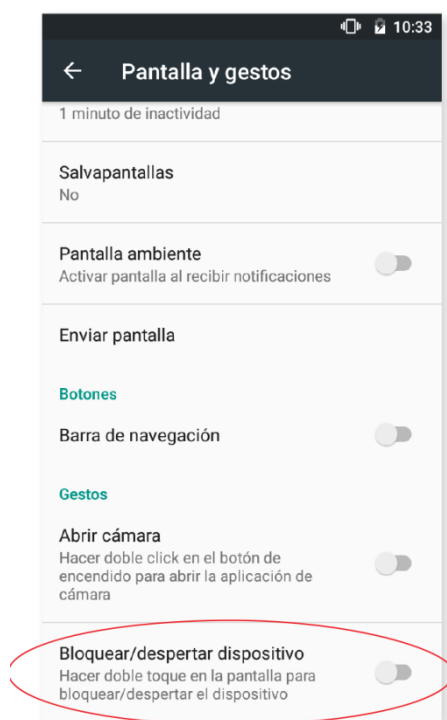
10:33

← Pantalla y gestos

1 minuto de inactividad

Salvapantallas
No

Pantalla ambiente
Activar pantalla al recibir notificaciones

Enviar pantalla

Botones

Barra de navegación

Gestos

Abrir cámara
Hacer doble click en el botón de encendido para abrir la aplicación de cámara

Bloquear/despertar dispositivo
Hacer doble toque en la pantalla para bloquear/despertar el dispositivo